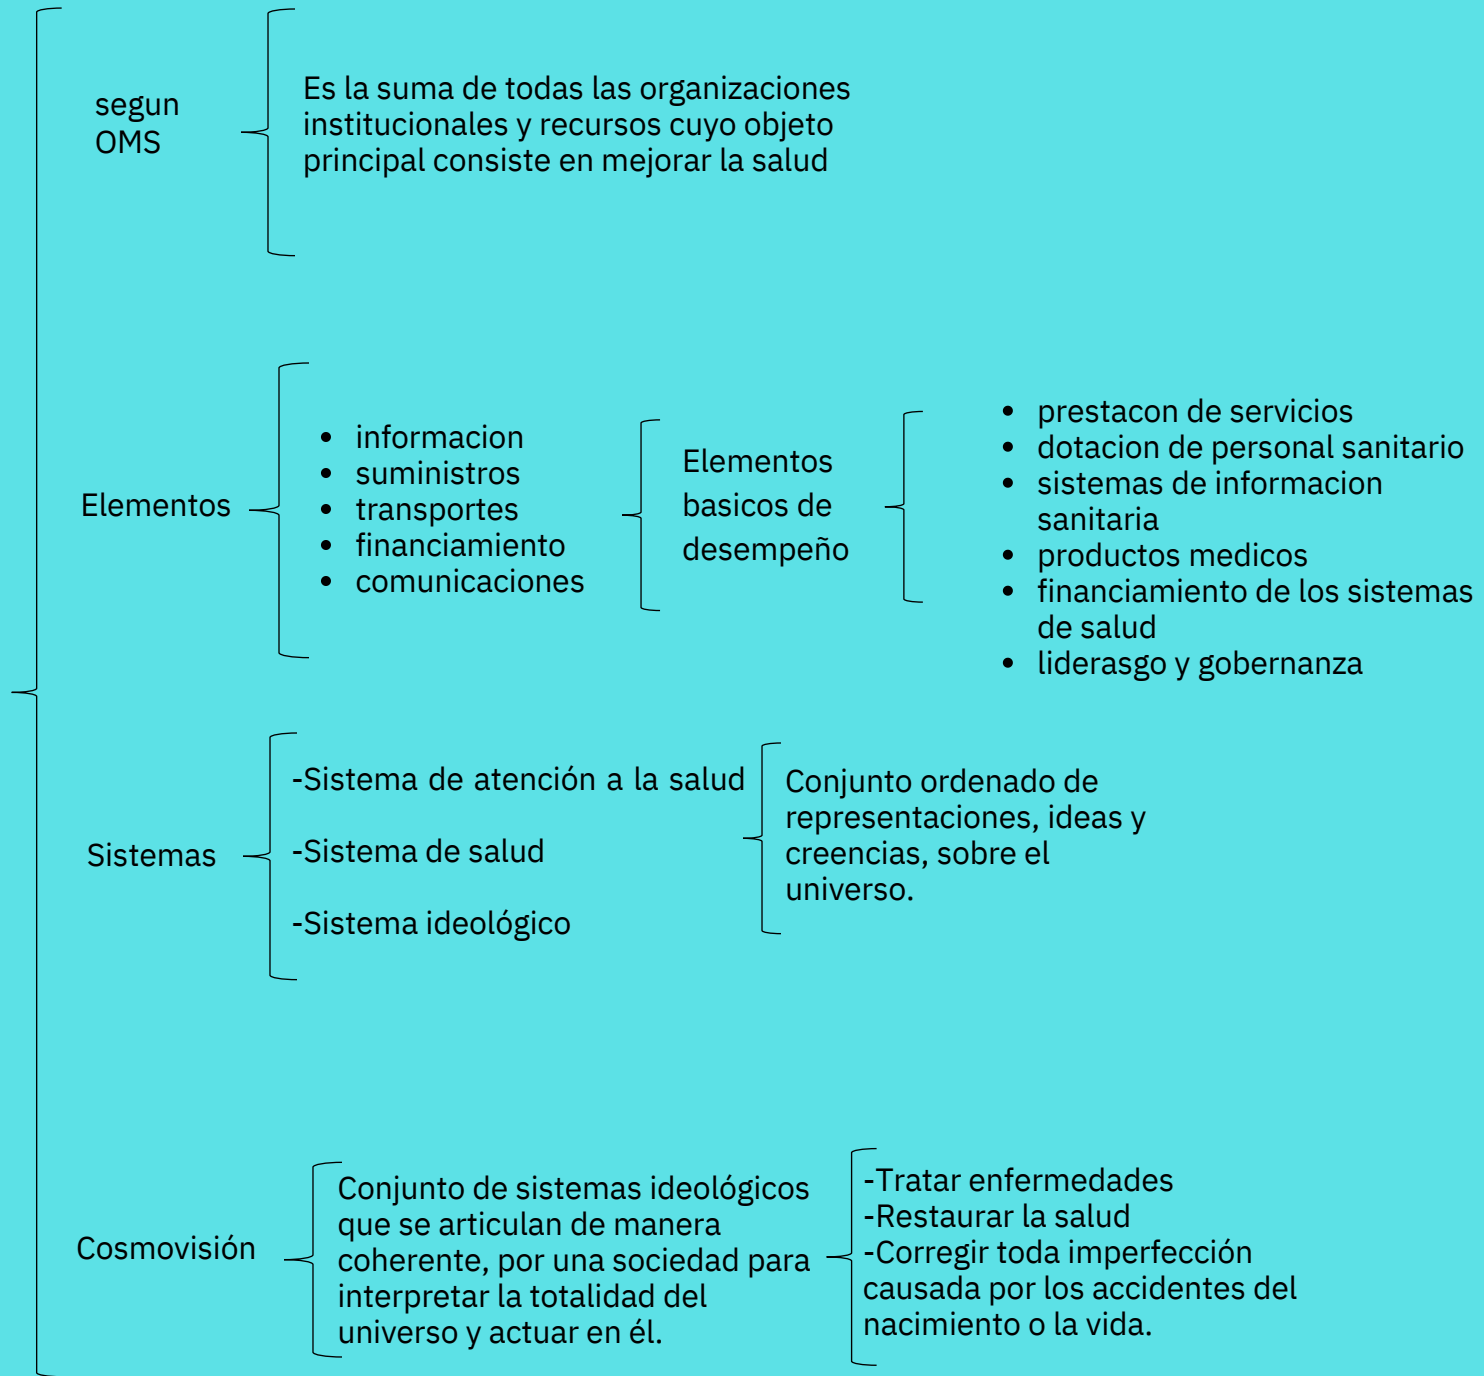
segun OMS

Es la suma de todas las organizaciones institucionales y recursos cuyo objeto principal consiste en mejorar la salud

Elementos

- informacion
- suministros
- transportes
- financiamiento
- comunicaciones

Elementos basicos de desempeño

- prestacon de servicios
- dotacion de personal sanitario
- sistemas de informacion sanitaria
- productos medicos
- financiamiento de los sistemas de salud
- liderasgo y gobernanza

Sistemas

-Sistema de atención a la salud

-Sistema de salud

-Sistema ideológico

Conjunto ordenado de representaciones, ideas y creencias, sobre el universo.

Cosmovisión

Conjunto de sistemas ideológicos que se articulan de manera coherente, por una sociedad para interpretar la totalidad del universo y actuar en él.

-Tratar enfermedades
-Restaurar la salud
-Corregir toda imperfección causada por los accidentes del nacimiento o la vida.